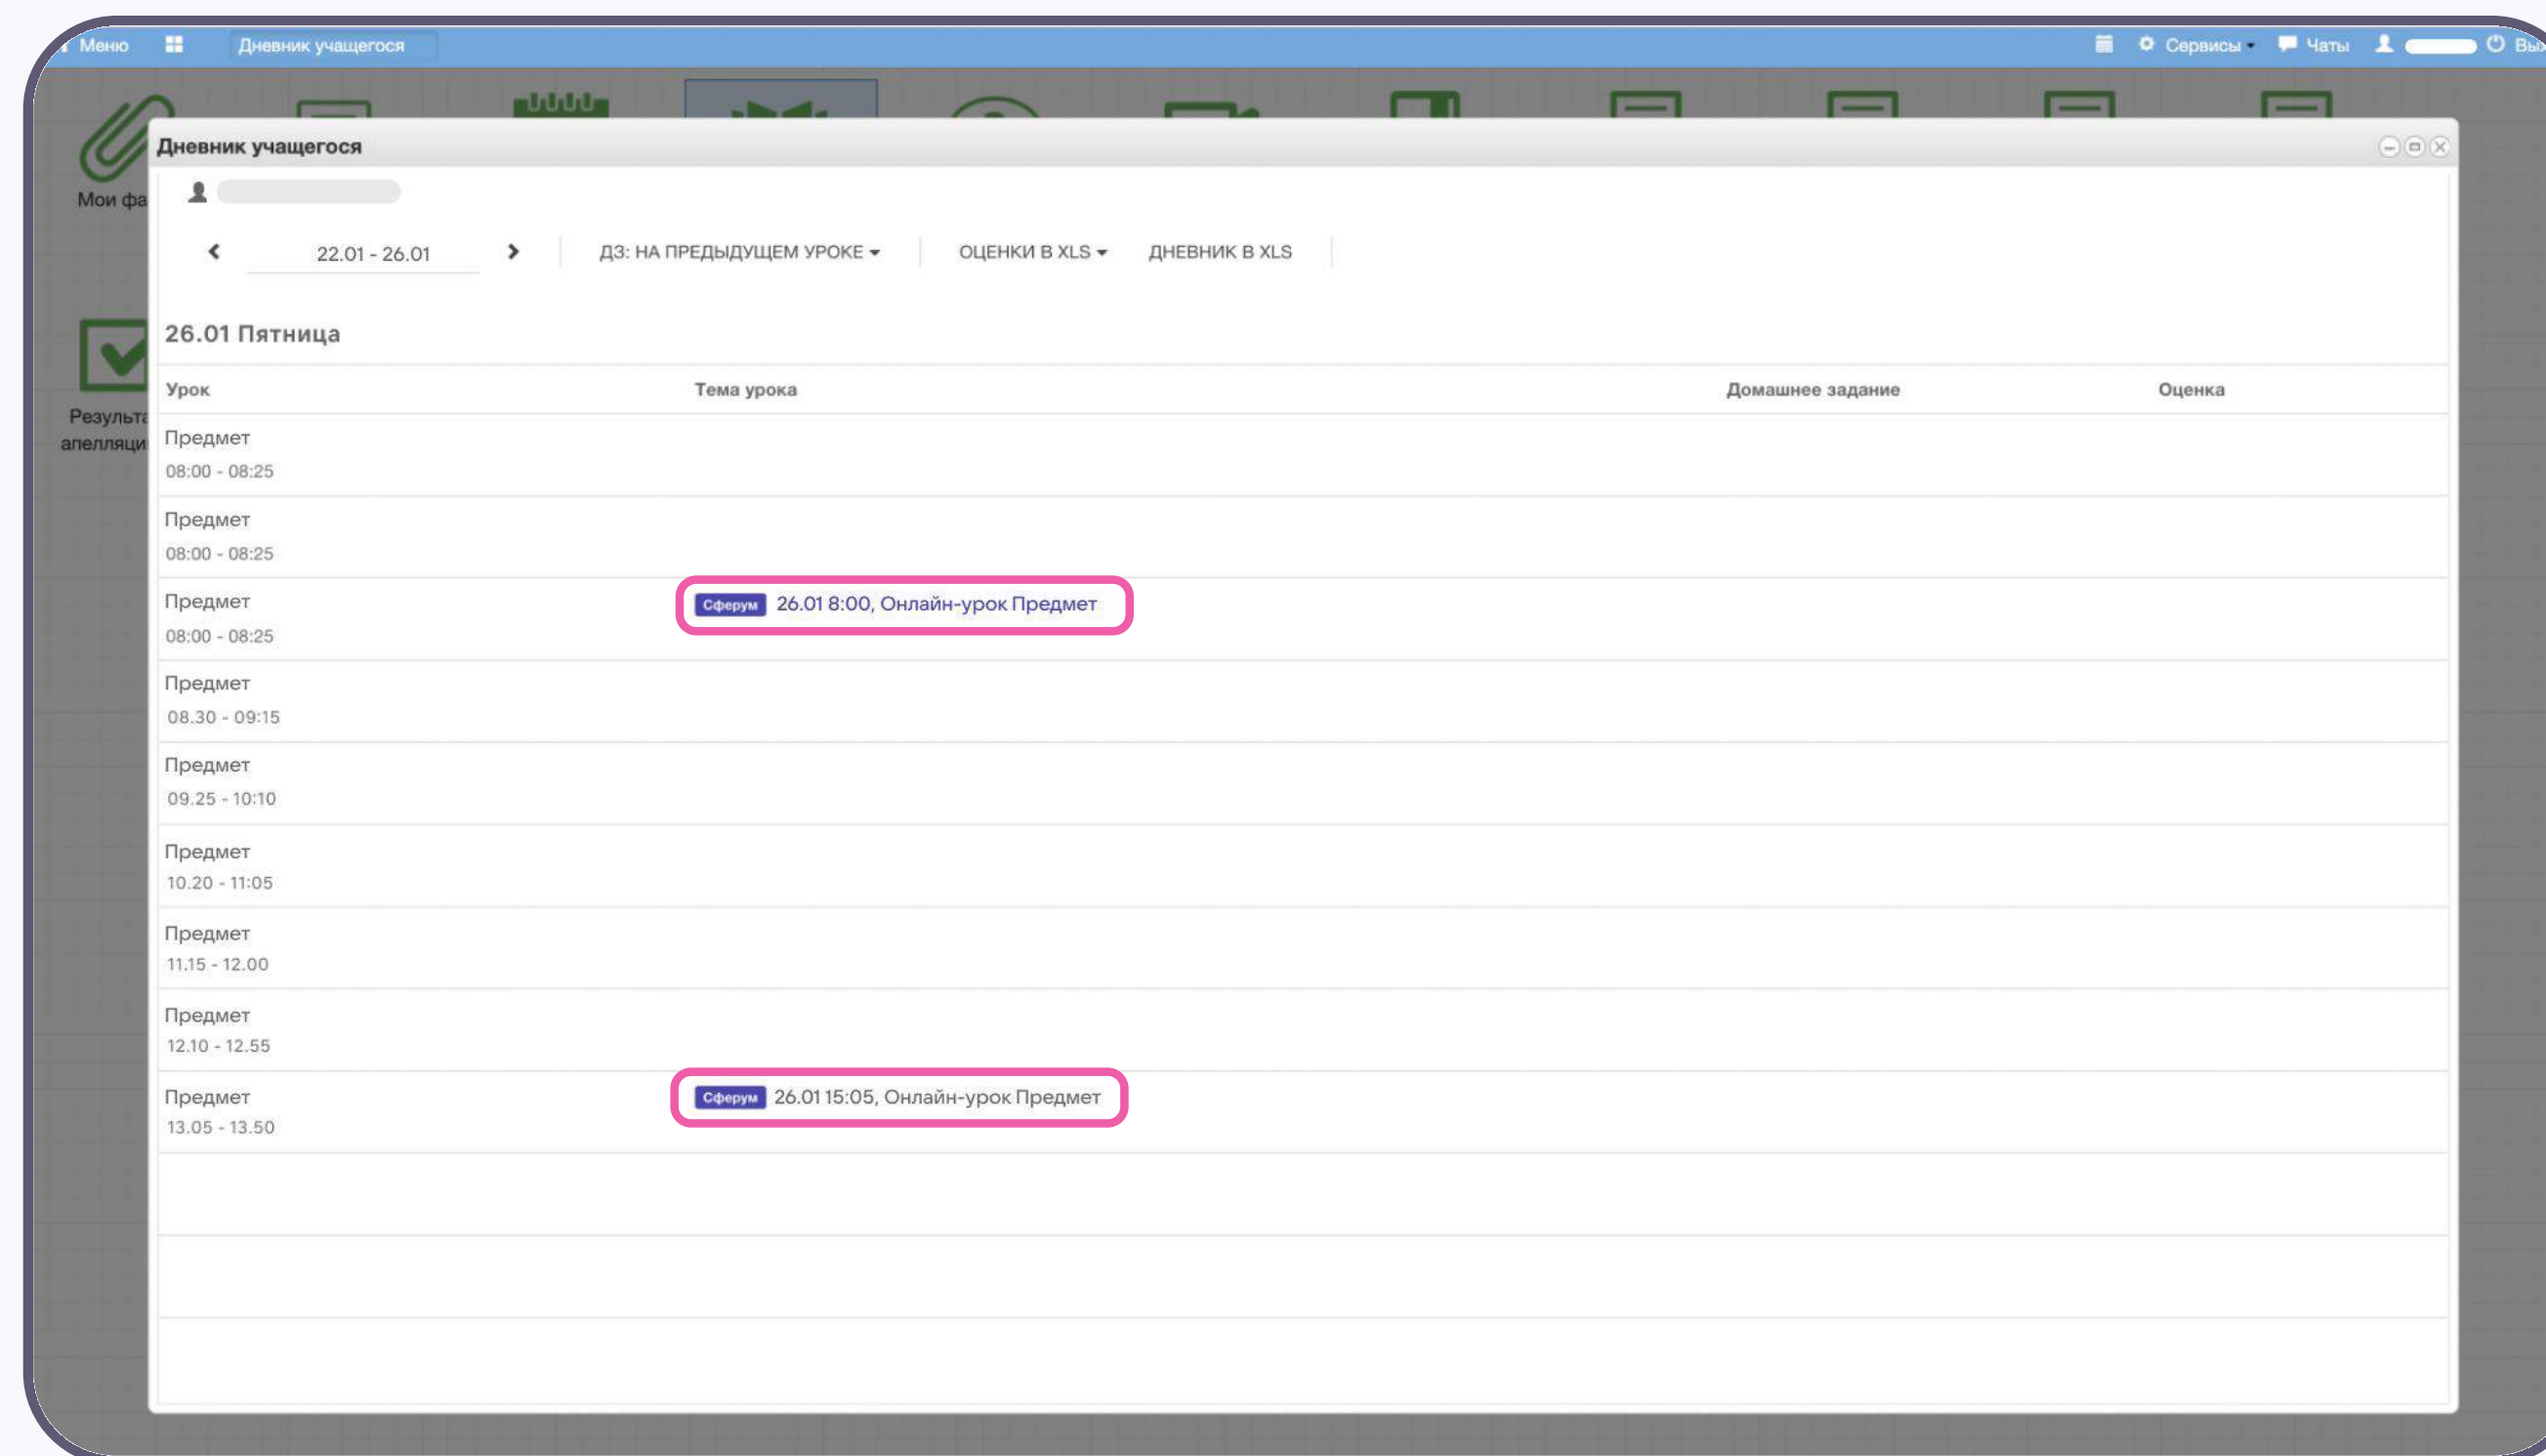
Меню Дневник учащегося Сервисы Чаты Вы

Мои фа

Результа апелляци

Дневник учащегося

22.01 - 26.01 ДЗ: НА ПРЕДЫДУЩЕМ УРОКЕ ОЦЕНКИ В XLS ДНЕВНИК В XLS

26.01 Пятница

| Урок | Тема урока | Домашнее задание | Оценка |
|---|---|---|---|
| Предмет 08:00 - 08:25 | | | |
| Предмет 08:00 - 08:25 | | | |
| Предмет 08:00 - 08:25 | Сферум 26.01 8:00, Онлайн-урок Предмет | | |
| Предмет 08.30 - 09:15 | | | |
| Предмет 09.25 - 10:10 | | | |
| Предмет 10.20 - 11:05 | | | |
| Предмет 11.15 - 12.00 | | | |
| Предмет 12.10 - 12.55 | | | |
| Предмет 13.05 - 13.50 | Сферум 26.01 15:05, Онлайн-урок Предмет | | |